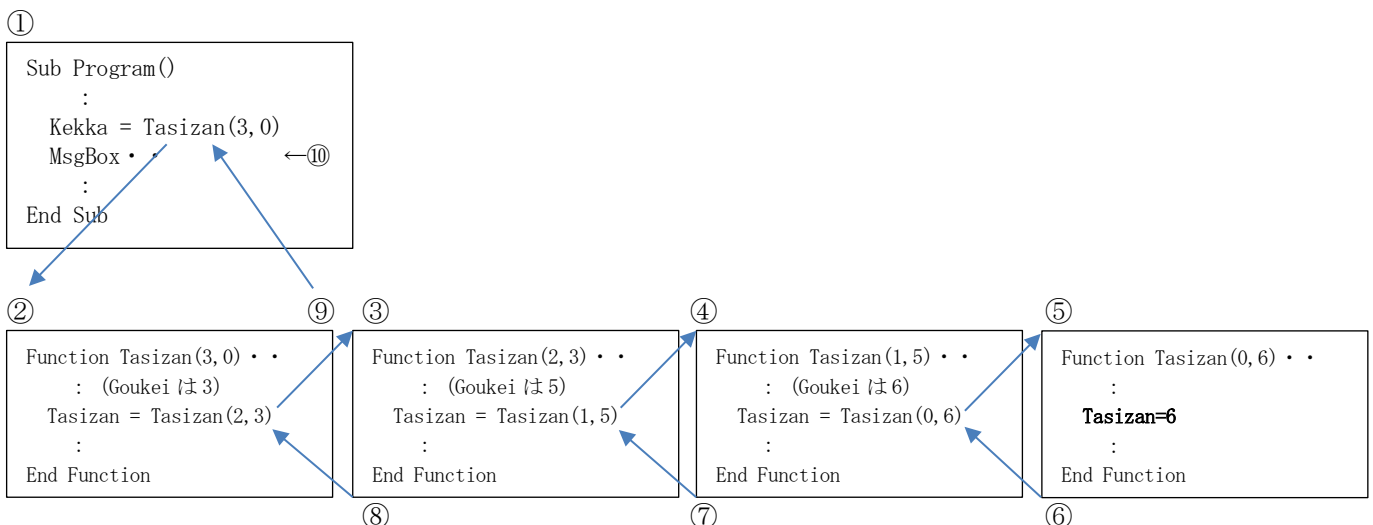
①

Sub Program()
:
Kekka = Tasizan(3,0)
MsgBox・・ ←⑩
:
End Sub

② ⑨ ③ ④ ⑤

Function Tasizan(3,0)・・
: (Goukeiは3)
Tasizan = Tasizan(2,3)
:
End Function

Function Tasizan(2,3)・・
: (Goukeiは5)
Tasizan = Tasizan(1,5)
:
End Function

Function Tasizan(1,5)・・
: (Goukeiは6)
Tasizan = Tasizan(0,6)
:
End Function

Function Tasizan(0,6)・・
:
Tasizan=6
:
End Function

⑧ ⑦ ⑥